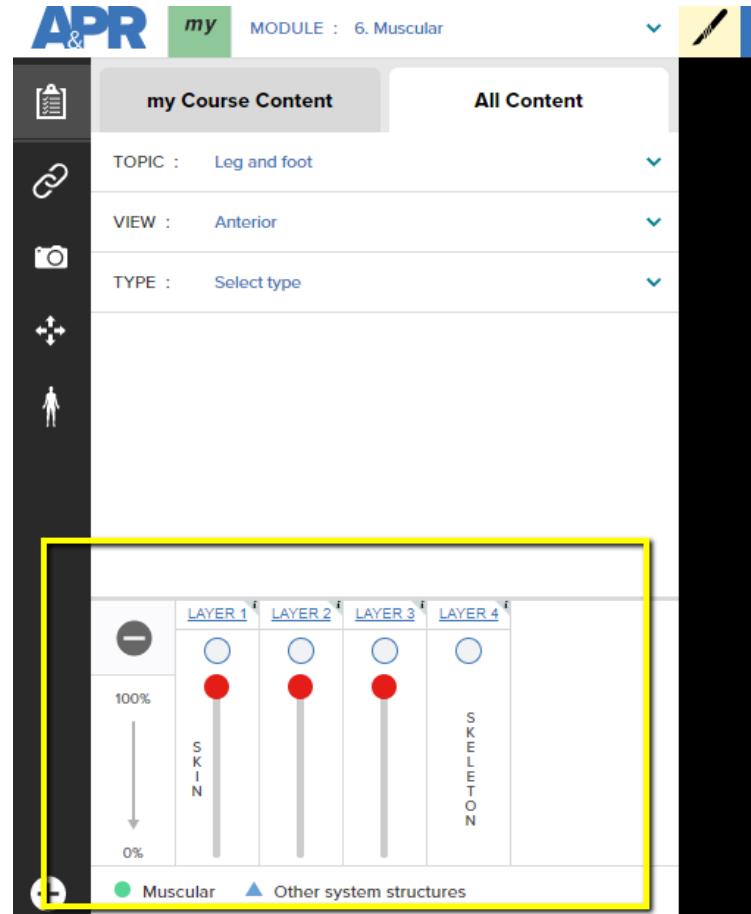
A&PR my MODULE : 6. Muscular

my Course Content

All Content

TOPIC : Leg and foot

VIEW : Anterior

TYPE : Select type

LAYER 1 i
LAYER 2 i
LAYER 3 i
LAYER 4 i

100%

0%

SKIN

SKELETON

Muscular
Other system structures